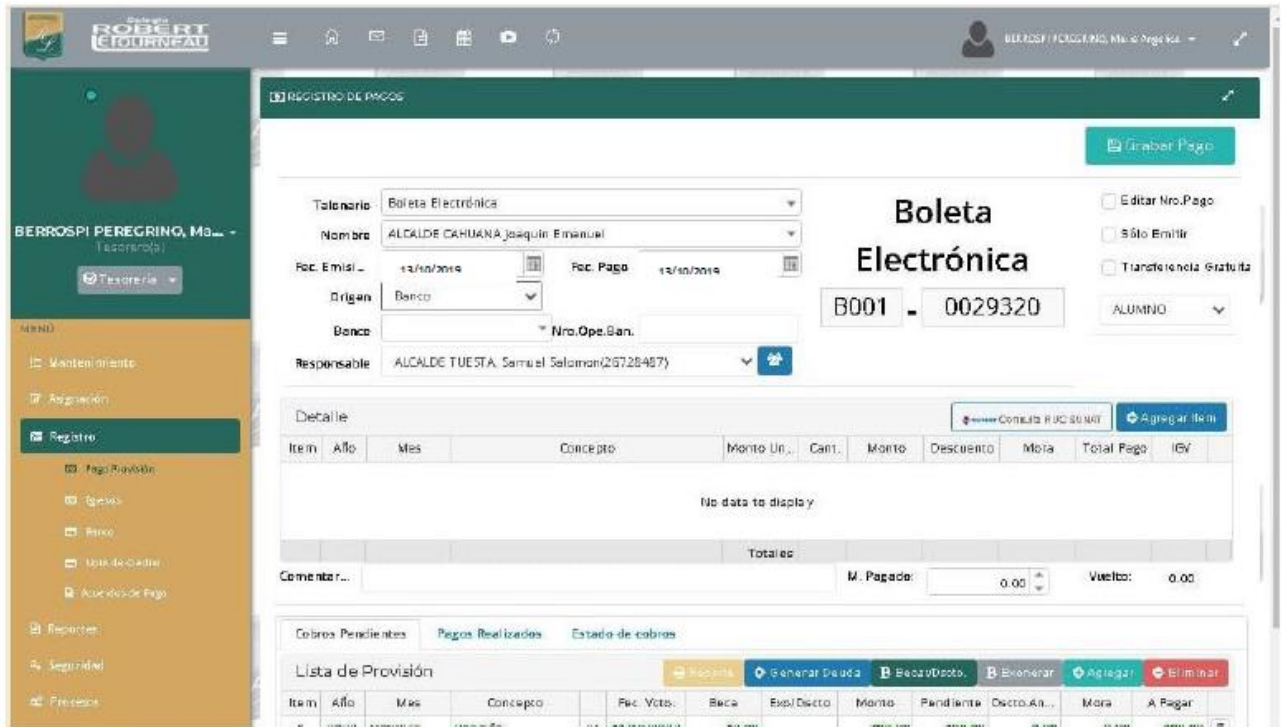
Colegio ROBERT LETOURNEAU

BERROSPI PEREGRINO, María Angelica

BERROSPI PEREGRINO, Ma...
Tesorero(a)
Tesorería

MENÚ
Mantenimiento
Asignación
Registro
Pago Provisión
Egresos
Banco
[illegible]
Acuerdos de Pago
Reportes
Seguridad
Procesos

REGISTRO DE PAGOS

Grabar Pago

Talonario Boleta Electrónica
Nombre ALCALDE CAHUANA Joaquin Emanuel
Fec. Emisi... 13/10/2019 Fec. Pago 13/10/2019
Origen Banco
Banco Nro.Ope.Ban.
Responsable ALCALDE TUESTA, Samuel Salomon(26728487)

Boleta Electrónica
B001 - 0029320

Editar Nro.Pago
Sólo Emitir
Transferencia Gratuita
ALUMNO

Detalle
Consulta RUC SUNAT
Agregar Item

| Item | Año | Mes | Concepto | Monto Un... | Cant. | Monto | Descuento | Mora | Total Pago | IGV |
|---|---|---|---|---|---|---|---|---|---|---|
| No data to display | | | | | | | | | | |
| | | | | Totales | | | | | | |

Comentar... M. Pagado: 0.00 Vuelto: 0.00

Cobros Pendientes Pagos Realizados Estado de cobros

Lista de Provisión
Reporte Generar Deuda Beca/Dscto. Exonerar Agregar Eliminar

| Item | Año | Mes | Concepto | | Fec. Vcto. | Beca | Exo/Dscto | Monto | Pendiente | Dscto.An... | Mora | A Pagar |
|---|---|---|---|---|---|---|---|---|---|---|---|---|